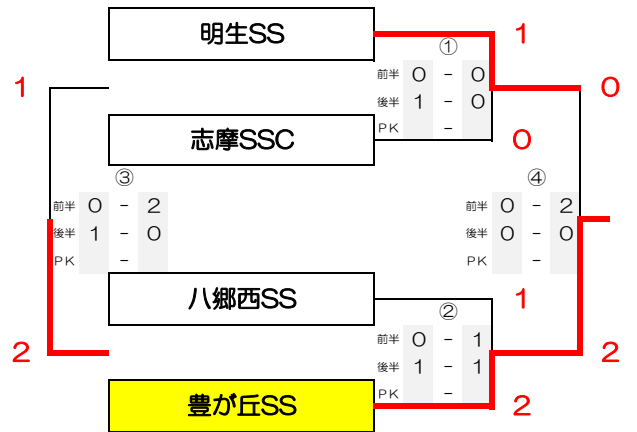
明生SS

1

①

| 前半 | 0 | - | 0 |
|---|---|---|---|
| 後半 | 1 | - | 0 |
| PK | | - | |

1

0

志摩SSC

0

③

| 前半 | 0 | - | 2 |
|---|---|---|---|
| 後半 | 1 | - | 0 |
| PK | | - | |

④

| 前半 | 0 | - | 2 |
|---|---|---|---|
| 後半 | 0 | - | 0 |
| PK | | - | |

八郷西SS

1

②

| 前半 | 0 | - | 1 |
|---|---|---|---|
| 後半 | 1 | - | 1 |
| PK | | - | |

2

2

豊が丘SS

2